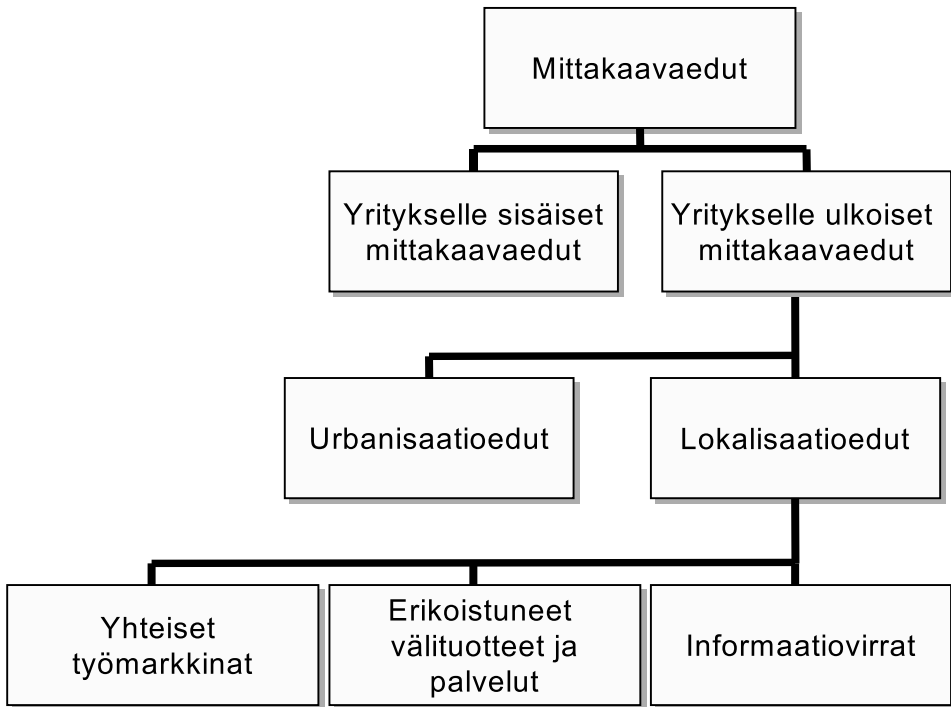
Mittakaavaedut

Yritykselle sisäiset mittakaavaedut

Yritykselle ulkoiset mittakaavaedut

Urbanisaatioedut

Lokalisaatioedut

Yhteiset työmarkkinat

Erikoistuneet välituotteet ja palvelut

Informaatiovirrat